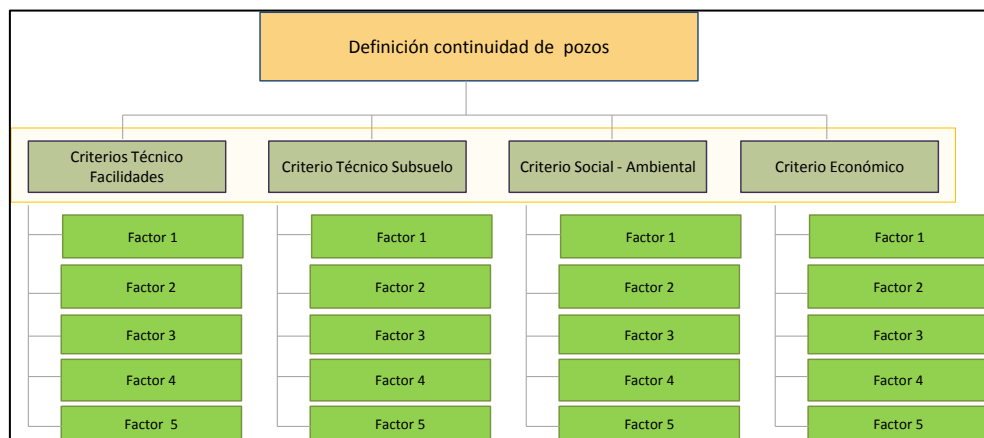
Definición continuidad de pozos

Criterios Técnico Facilidades

Factor 1

Factor 2

Factor 3

Factor 4

Factor 5

Criterio Técnico Subsuelo

Factor 1

Factor 2

Factor 3

Factor 4

Factor 5

Criterio Social - Ambiental

Factor 1

Factor 2

Factor 3

Factor 4

Factor 5

Criterio Económico

Factor 1

Factor 2

Factor 3

Factor 4

Factor 5